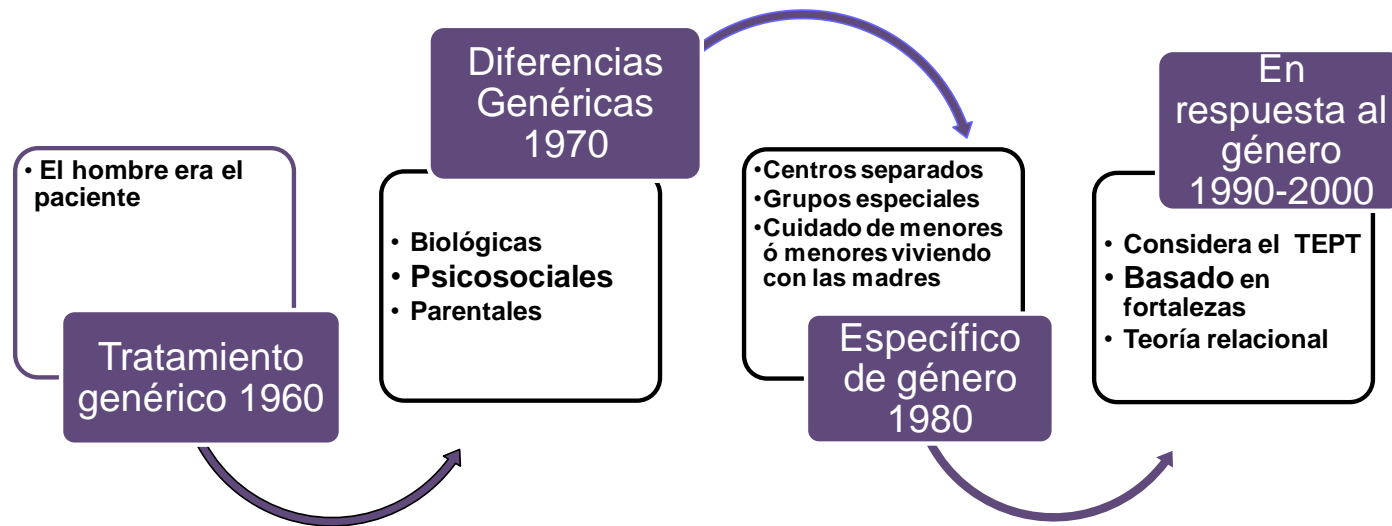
• El hombre era el paciente

Tratamiento genérico 1960

Diferencias Genéricas 1970

• Biológicas
• Psicosociales
• Parentales

•Centros separados
•Grupos especiales
•Cuidado de menores ó menores viviendo con las madres

Específico de género 1980

En respuesta al género 1990-2000

• Considera el TEPT
• Basado en fortalezas
• Teoría relacional